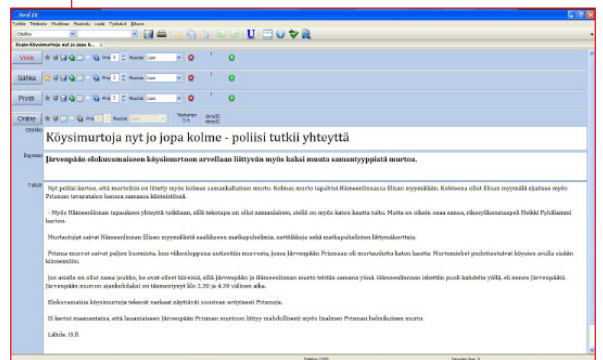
Köysimurtoja nyt jo jopa kolme - poliisi tutkii yhteyttä

Järvenpään elokuvamaiseen köysimurtoon arvellaan liittyvän myös kaksi muuta samantyyppistä murtoa.

Nyt poliisi kertoo, että murtoihin on liitetty myös kolmas samankaltainen murto. Kolmas murto tapahtui Hämeenlinnassa Elisan myymälään. Kohteena oli Elisan myymälä sijaitsee myös Prisman tavaratalon kanssa samassa kiinteistössä.

- Myös Hämeenlinnan tapauksen yhteyttä tutkitaan, sillä tekotapa on ollut samanlainen, sieltä on myös katon kautta tultu. Mutta en oikein osaa sanoa, rikosylikomisaario Heikki Pyhällammi kertoo.

Murtautujat saivat Hämeenlinnan Elisan myymälästä saaliikseen matkapuhelimia, mittääkään sekä matkapuhelinten lisätarvikkeita.

Prisma murrot saivat paljon huomiota, kun viikonloppuna ystävällisä murrosta, jossa Järvenpään Prismaan oli murtauduttu katon kautta. Murtomiehet pudottautuivat köysien avulla sisään kiinteistöön.

Joo aiiella on ollut sama joukko, he ovat olleet hiivistä, että Järvenpään ja Hämeenlinnan murto tehtiin samana yönä. Hämeenlinnassa iskettiin yöllä kahdelta yöllä, eli ennen Järvenpäätä. Järvenpään murron ajankohdaksi on tämänvyväeyt klo 2.30 ja 4.30 välinen aika.

Elokuvamaisia köysimurtoja tehneet varkaat näyttävät suosivan erityisesti Prismoja.

Ili kerrotti maanantaina, että lauantaiaamuna Järvenpään Prisman murtoon liittyy mahdollisesti myös Iisalmen Prisman helmikuinen murto.

Lähde: Il.fi